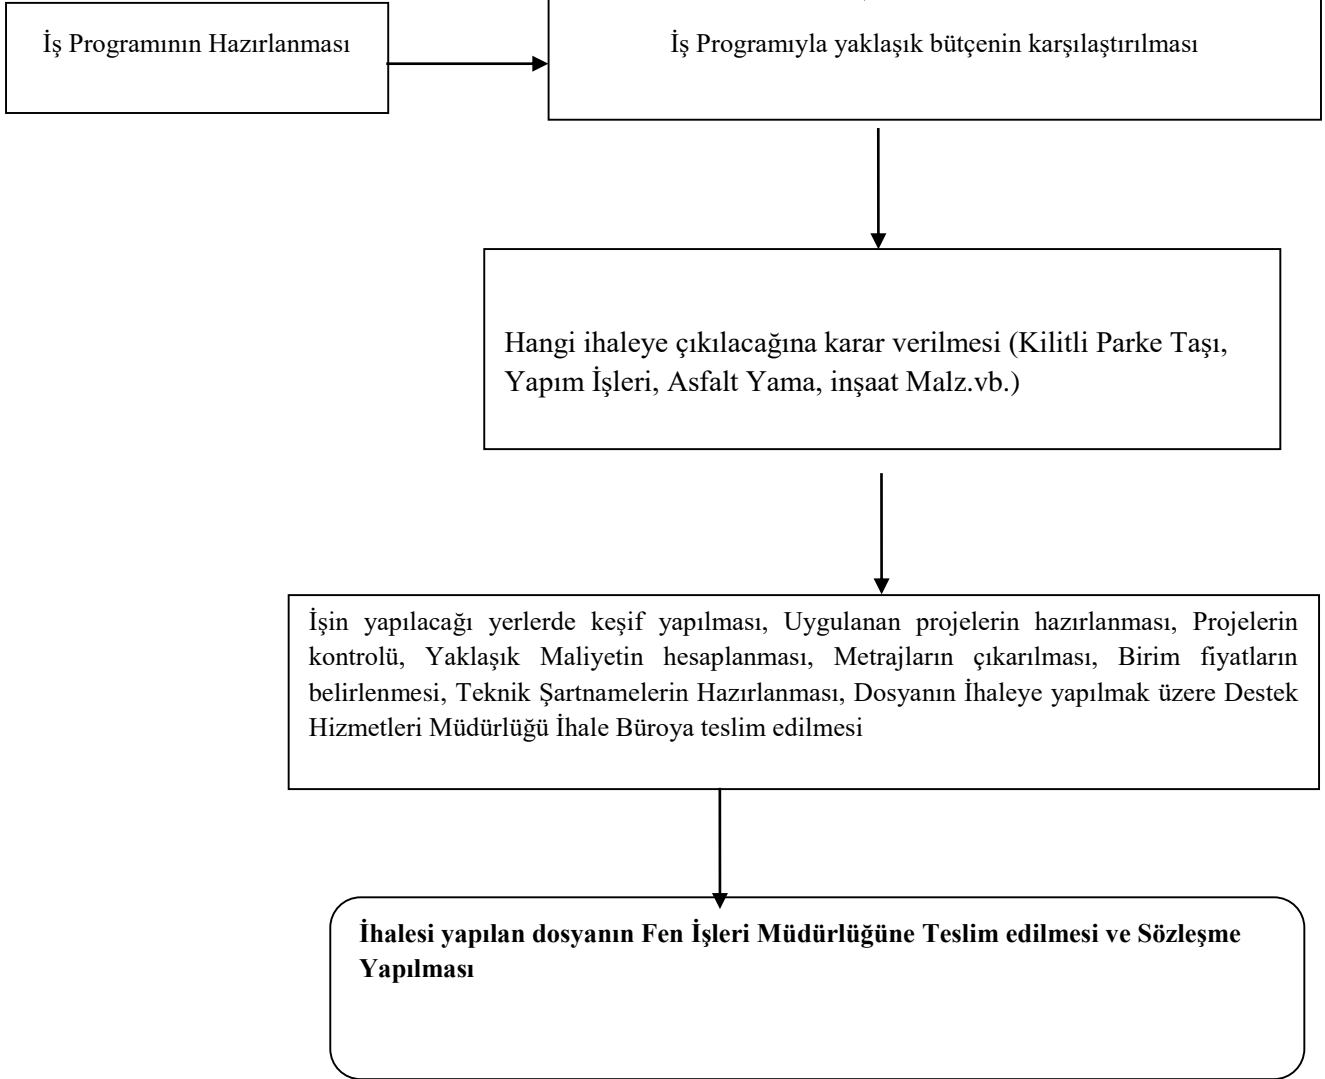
İş Programının Hazırlanması

İş Programıyla yaklaşık bütçenin karşılaştırılması

Hangi ihaleye çıkılacağına karar verilmesi (Kilitli Parke Taşı, Yapım İşleri, Asfalt Yama, inşaat Malz.vb.)

İşin yapılacağı yerlerde keşif yapılması, Uygulanan projelerin hazırlanması, Projelerin kontrolü, Yaklaşık Maliyetin hesaplanması, Metrajların çıkarılması, Birim fiyatların belirlenmesi, Teknik Şartnamelerin Hazırlanması, Dosyanın İhaleye yapılmak üzere Destek Hizmetleri Müdürlüğü İhale Büroya teslim edilmesi

**İhalesi yapılan dosyanın Fen İşleri Müdürlüğüne Teslim edilmesi ve Sözleşme Yapılması**